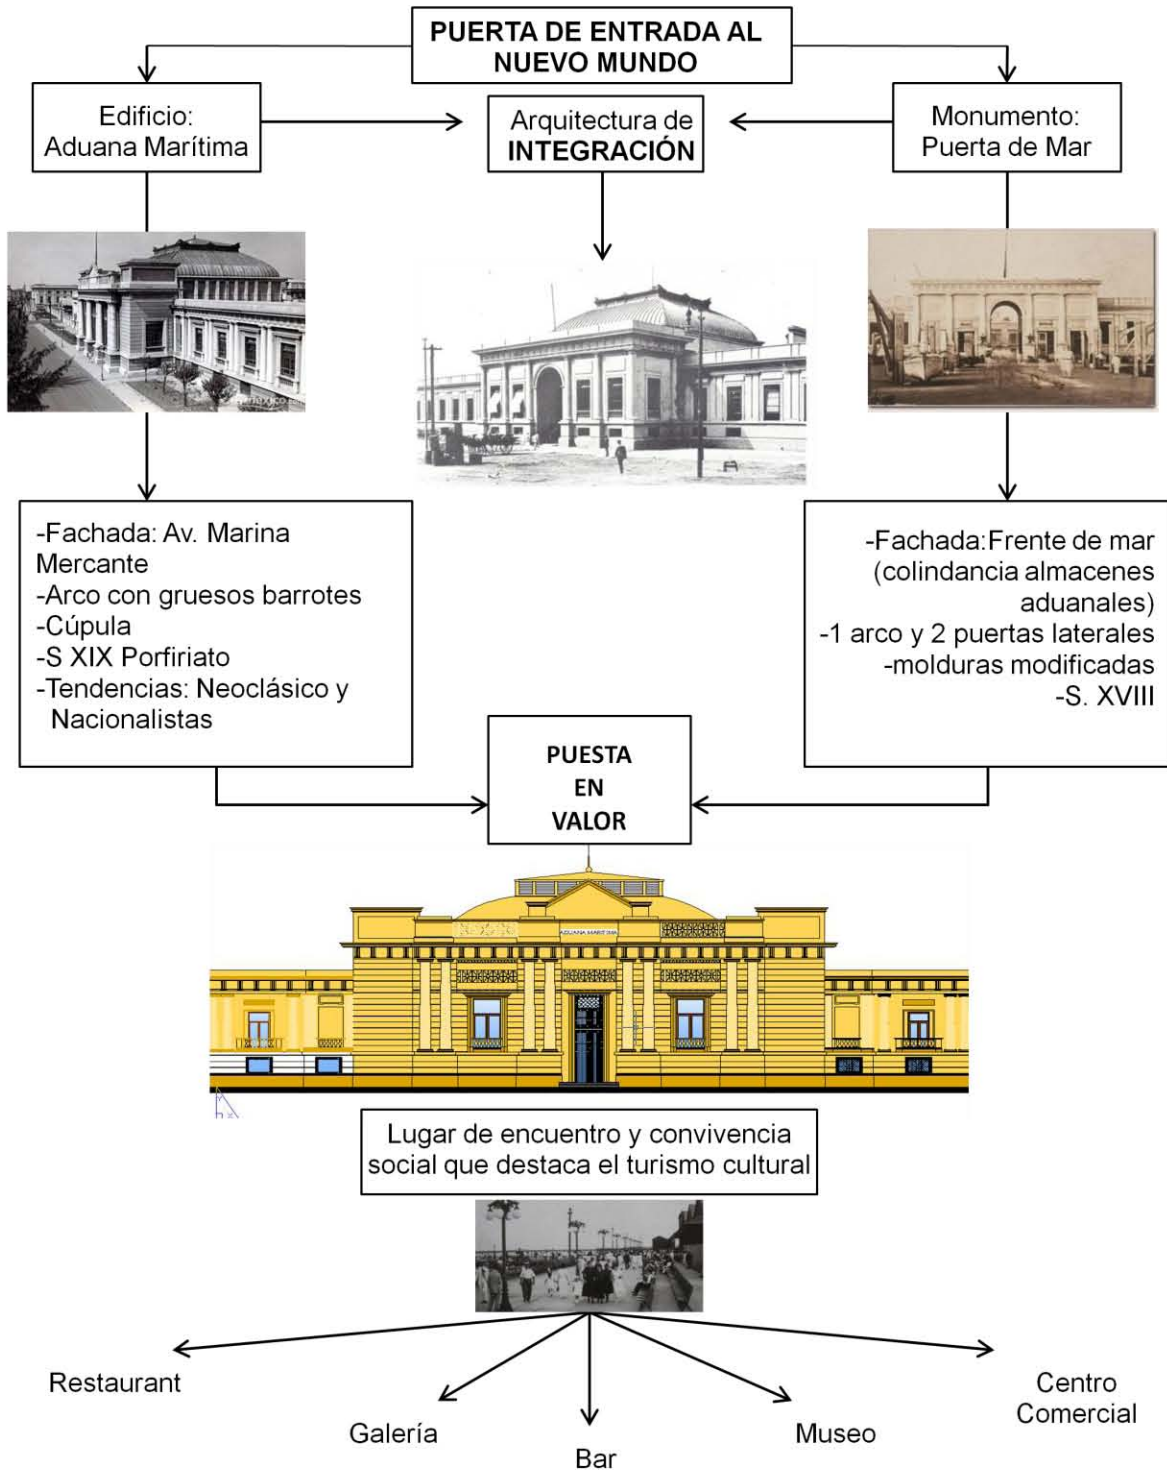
PUERTA DE ENTRADA AL NUEVO MUNDO

Edificio: Aduana Marítima

Arquitectura de INTEGRACIÓN

Monumento: Puerta de Mar

-Fachada: Av. Marina Mercante
-Arco con gruesos barrotes
-Cúpula
-S XIX Porfiriato
-Tendencias: Neoclásico y Nacionalistas

-Fachada:Frente de mar (colindancia almacenes aduanales)
-1 arco y 2 puertas laterales
-molduras modificadas
-S. XVIII

PUESTA EN VALOR

ADUANA MARÍTIMA

Lugar de encuentro y convivencia social que destaca el turismo cultural

Restaurant

Galería

Bar

Museo

Centro Comercial